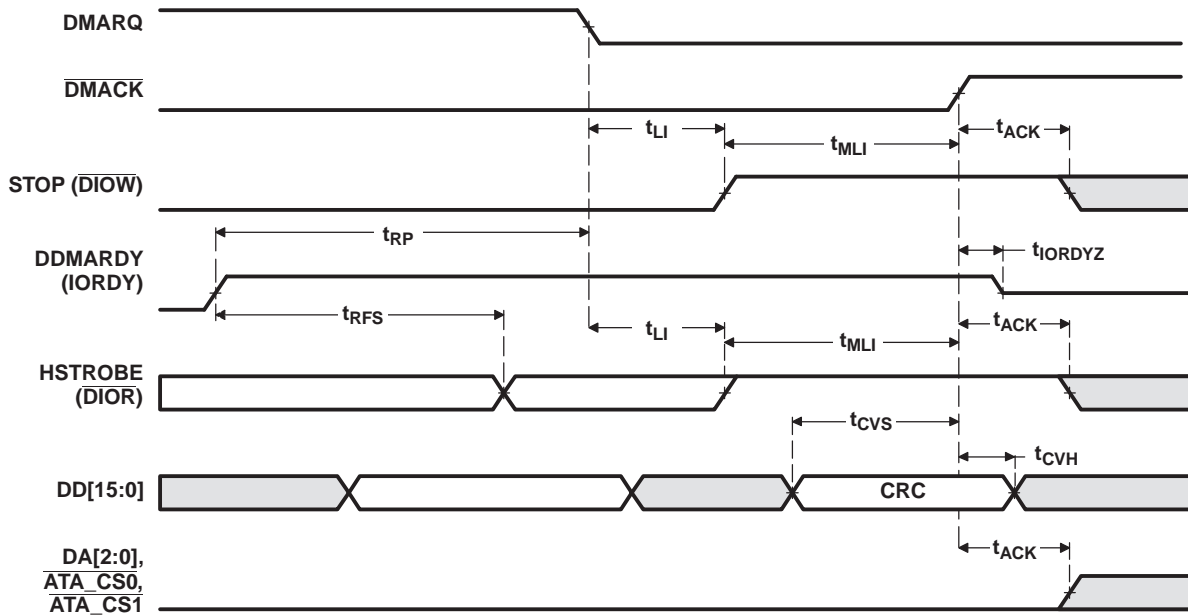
DMARQ

$\overline{DMACK}$

$t_{LI}$ $t_{MLI}$ $t_{ACK}$

STOP ($\overline{DIOW}$)

$t_{RP}$

DDMARDY (IORDY)

$t_{IORDYZ}$

$t_{RFS}$ $t_{LI}$ $t_{MLI}$ $t_{ACK}$

HSTROBE ($\overline{DIOR}$)

$t_{CVS}$

$t_{CVH}$

DD[15:0]

CRC

$t_{ACK}$

DA[2:0], $\overline{ATA\_CS0}$, $\overline{ATA\_CS1}$